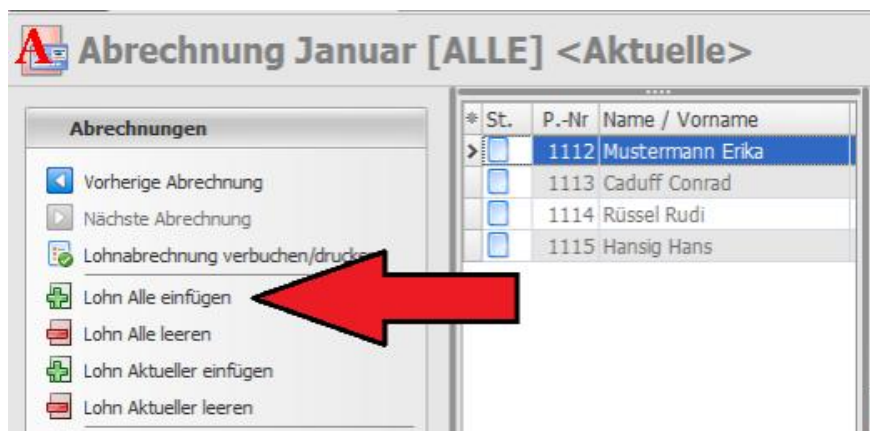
Abrechnung Januar [ALLE] <Aktuelle>

Abrechnungen

Vorherige Abrechnung
Nächste Abrechnung
Lohnabrechnung verbuchen/druck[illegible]
Lohn Alle einfügen
Lohn Alle leeren
Lohn Aktueller einfügen
Lohn Aktueller leeren

| St. | P.-Nr | Name / Vorname |
|---|---|---|
| | 1112 | Mustermann Erika |
| | 1113 | Caduff Conrad |
| | 1114 | Rüssel Rudi |
| | 1115 | Hansig Hans |